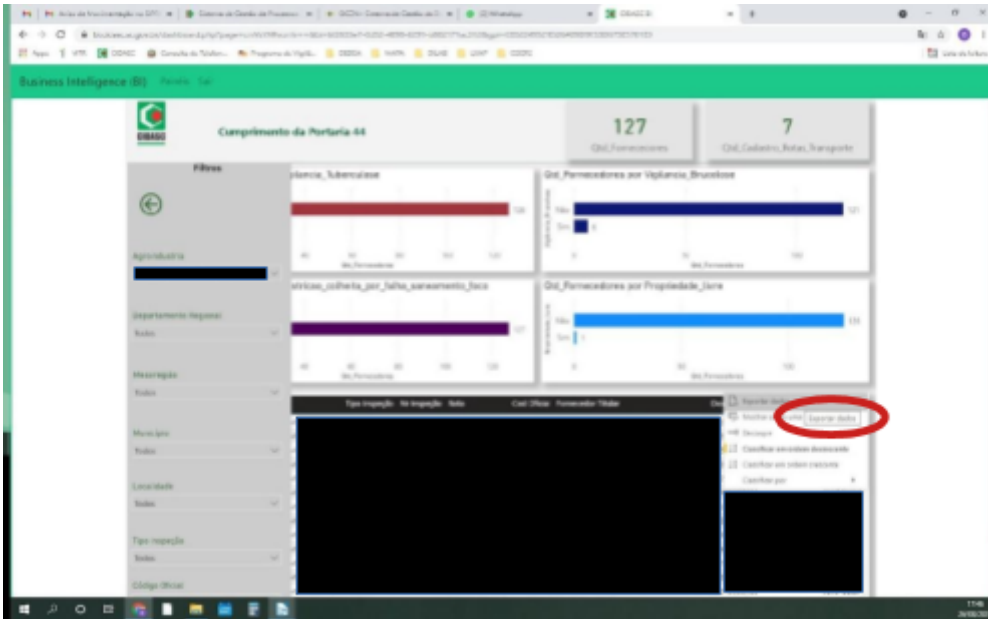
Business Intelligence (BI)

CIDASC

Cumprimento da Portaria 44

127
Qtd_Fornecedores

7
Qtd_Cadastro_Rotas_Transporte

Filtros

Agroindústria

Departamento Regional
Todos

Mesorregião
Todos

Município
Todos

Localidade
Todos

Tipo Inspeção
Todos

Código Oficial

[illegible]ilancia_Tuberculose

126

Qtd_Fornecedores por Vigilancia_Brucelose

Não
Sim

121

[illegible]strições_colheita_por_falha_saneamento_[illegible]

127

Qtd_Fornecedores por Propriedade_Livre

Não
Sim

126

Tipo Inspeção
Nr Inspeção
Nome
Cod Oficial
Fornecedor Titular

Exportar dados
Mostrar como tabela
Destacar
Classificar em ordem decrescente
Classificar em ordem crescente
Classificar por

Exportar dados